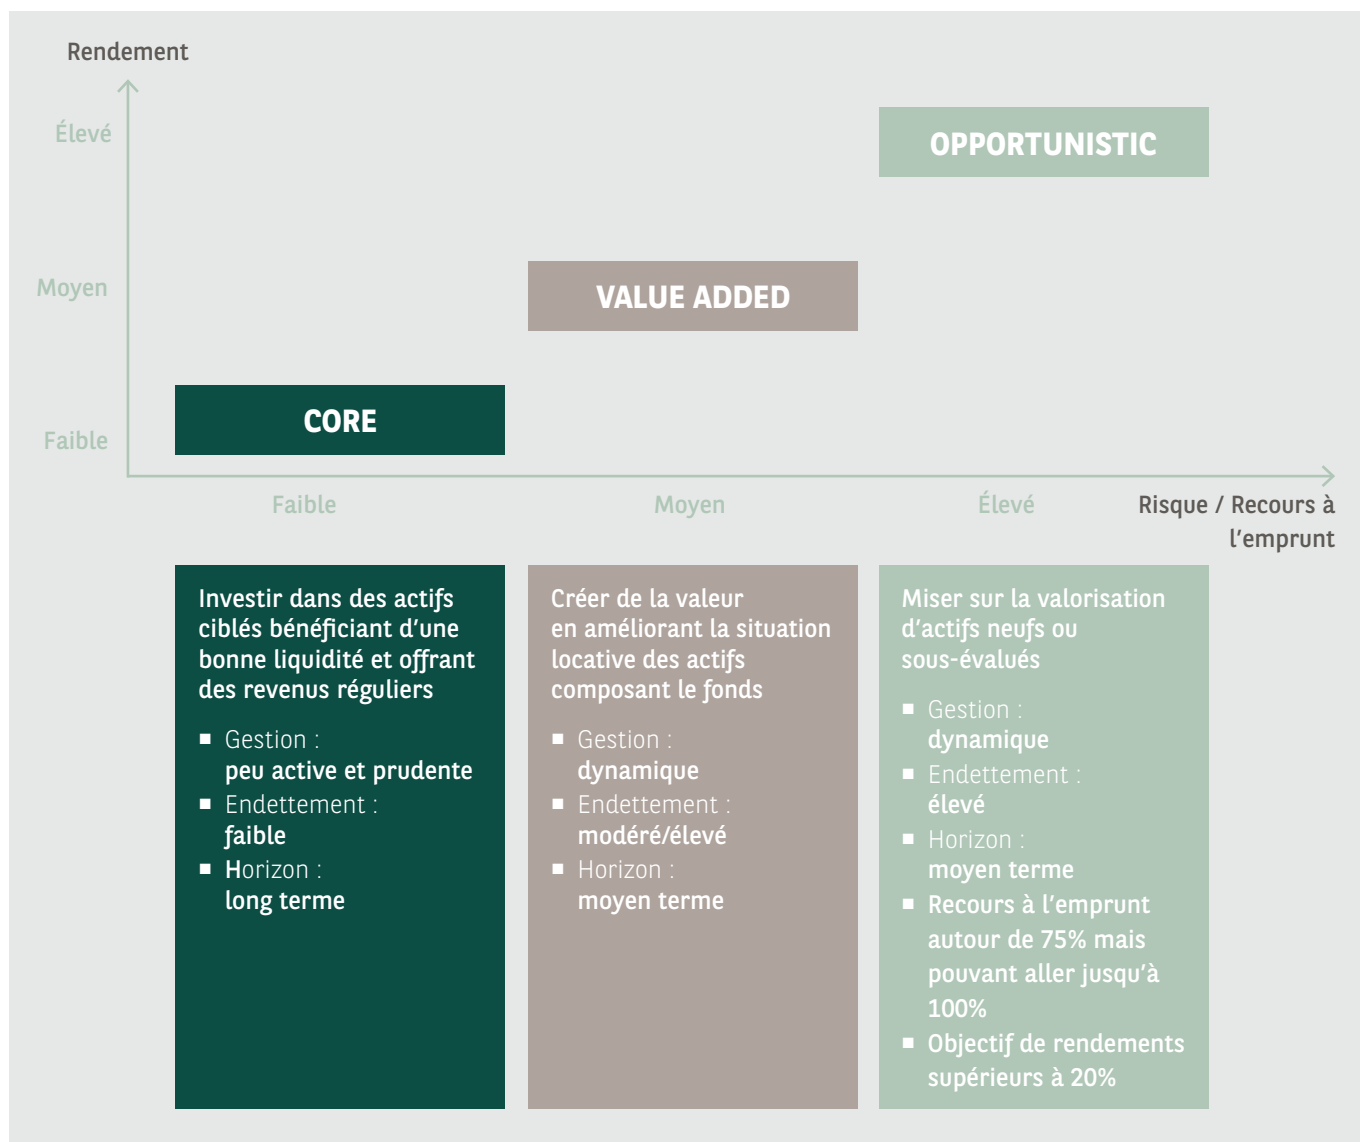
Rendement

Élevé

Moyen

Faible

OPPORTUNISTIC

VALUE ADDED

CORE

Faible

Moyen

Élevé

Risque / Recours à l'emprunt

Investir dans des actifs ciblés bénéficiant d'une bonne liquidité et offrant des revenus réguliers

■ Gestion : peu active et prudente
■ Endettement : faible
■ Horizon : long terme

Créer de la valeur en améliorant la situation locative des actifs composant le fonds

■ Gestion : dynamique
■ Endettement : modéré/élevé
■ Horizon : moyen terme

Miser sur la valorisation d'actifs neufs ou sous-évalués

■ Gestion : dynamique
■ Endettement : élevé
■ Horizon : moyen terme
■ Recours à l'emprunt autour de 75% mais pouvant aller jusqu'à 100%
■ Objectif de rendements supérieurs à 20%